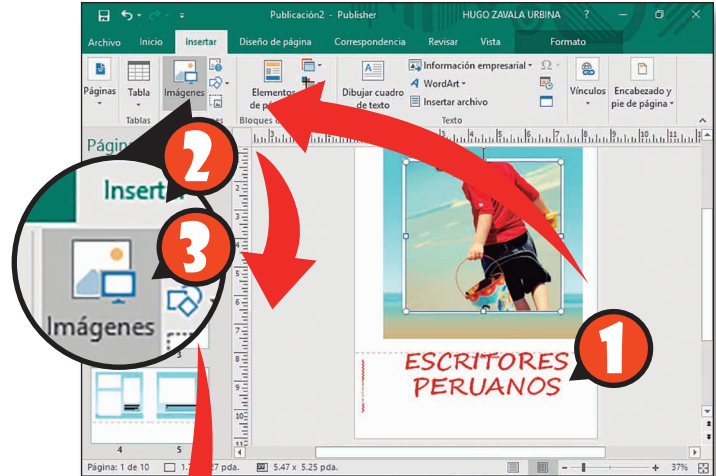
Publicación2 - Publisher
HUGO ZAVALA URBINA
?
Archivo
Inicio
Insertar
Diseño de página
Correspondencia
Revisar
Vista
Formato
Páginas
Tabla
Imágenes
Elementos de p
Dibujar cuadro de texto
Información empresarial
WordArt
Insertar archivo
Vínculos
Encabezado y pie de página
Tablas
Bloques d
Texto
Págin
Insert
Imágenes
2
3
1
ESCRITORES PERUANOS
3
4
5
Página: 1 de 10
1.
27 pda.
5.47 x 5.25 pda.
37%